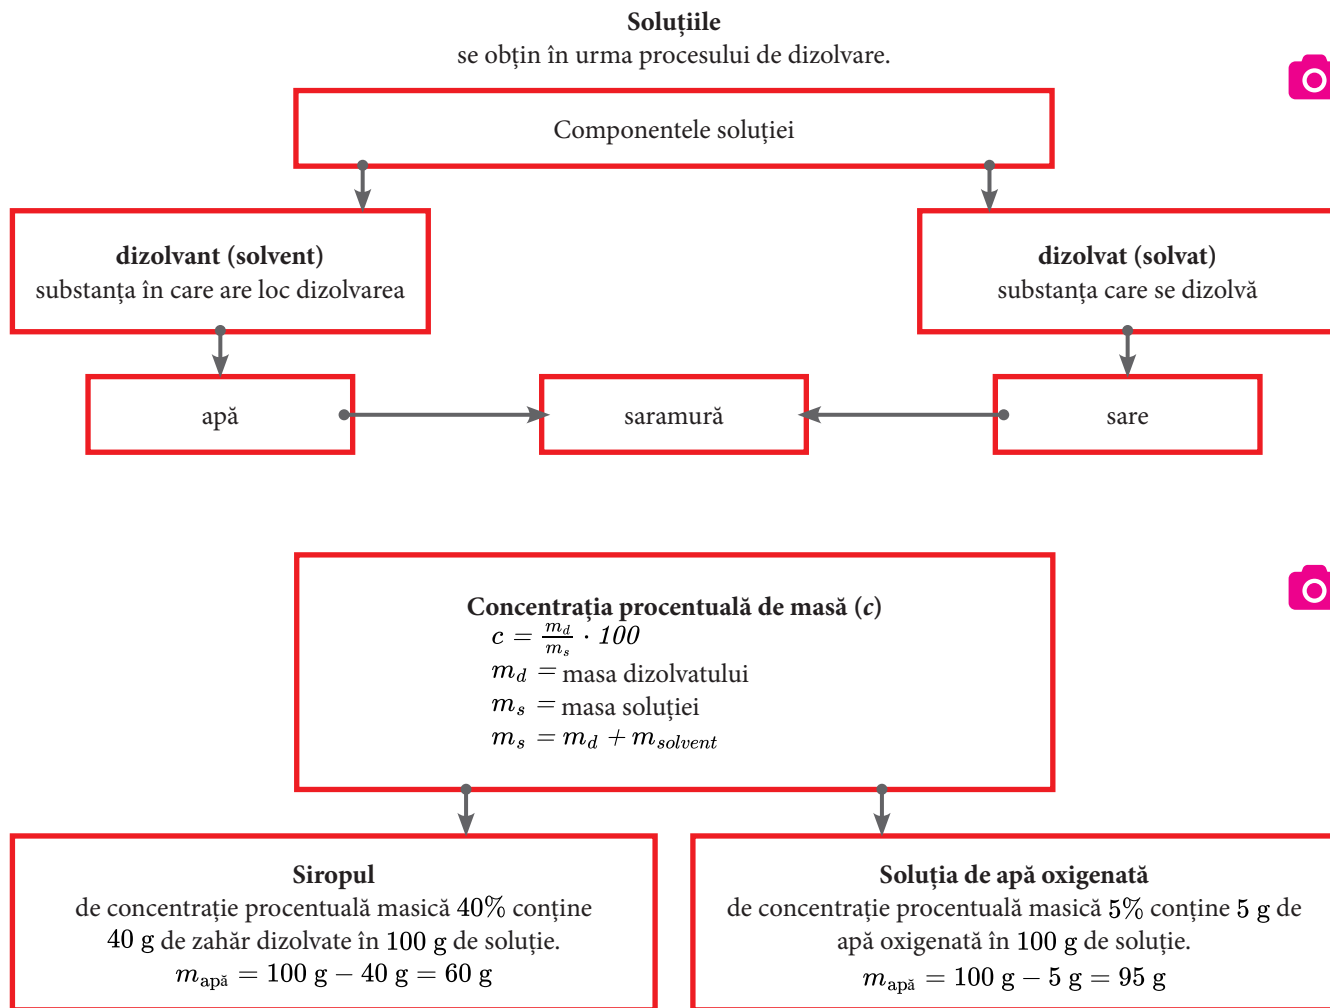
**Soluțiile**
se obțin în urma procesului de dizolvare.

Componentele soluției

**dizolvant (solvent)**
substanța în care are loc dizolvarea

**dizolvat (solvat)**
substanța care se dizolvă

apă

saramură

sare

**Concentrația procentuală de masă ($c$)**
$c = \frac{m_d}{m_s} \cdot 100$
$m_d$ = masa dizolvatului
$m_s$ = masa soluției
$m_s = m_d + m_{solvent}$

**Siropul**
de concentrație procentuală masică 40% conține 40 g de zahăr dizolvate în 100 g de soluție.
$m_{\text{apă}} = 100 \text{ g} - 40 \text{ g} = 60 \text{ g}$

**Soluția de apă oxigenată**
de concentrație procentuală masică 5% conține 5 g de apă oxigenată în 100 g de soluție.
$m_{\text{apă}} = 100 \text{ g} - 5 \text{ g} = 95 \text{ g}$